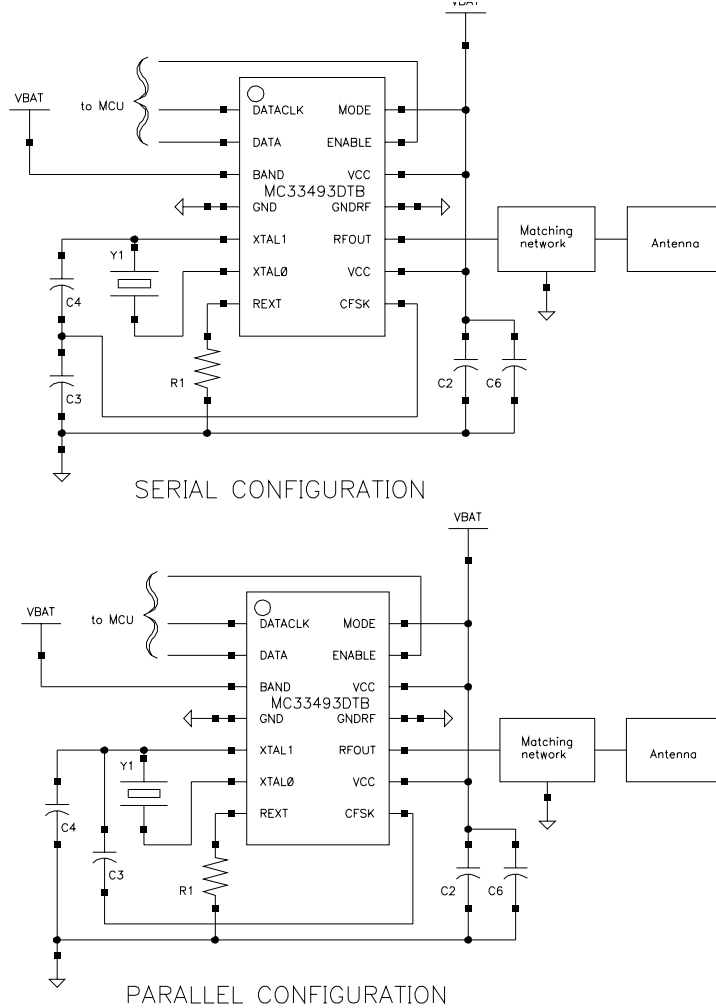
VBAT

VBAT

to MCU

DATACLK
MODE
DATA
ENABLE
BAND
VCC
MC33493DTB
GND
GNDRF
XTAL1
RFOUT
XTALØ
VCC
REXT
CFSK

Y1
C4
C3
R1
C2
C6

Matching network

Antenna

SERIAL CONFIGURATION

VBAT

VBAT

to MCU

DATACLK
MODE
DATA
ENABLE
BAND
VCC
MC33493DTB
GND
GNDRF
XTAL1
RFOUT
XTALØ
VCC
REXT
CFSK

Y1
C4
C3
R1
C2
C6

Matching network

Antenna

PARALLEL CONFIGURATION